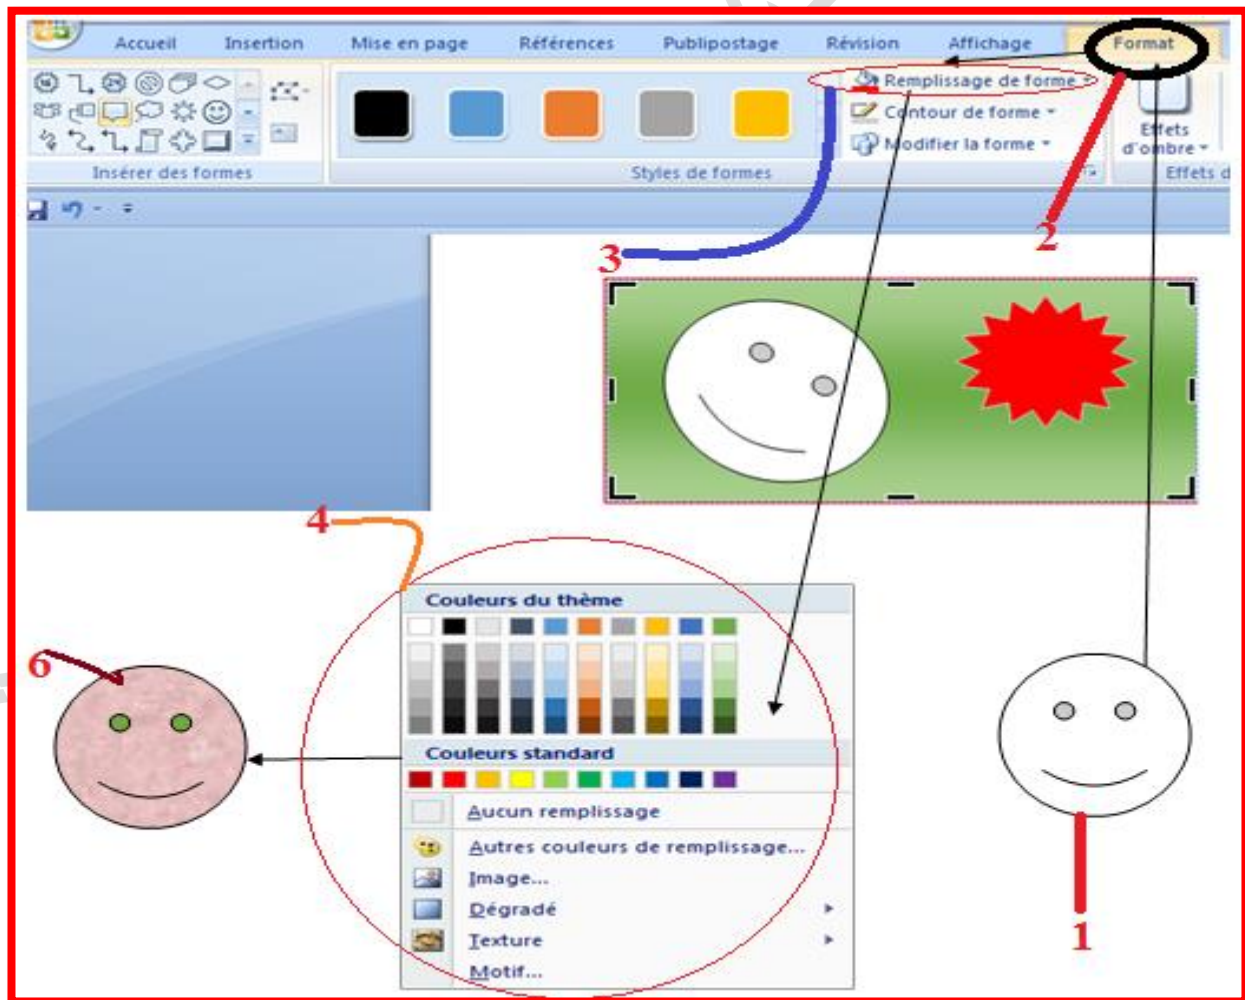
Accueil Insertion Mise en page Références Publipostage Révision Affichage Format

Remplissage de forme
Contour de forme
Modifier la forme

Effets d'ombre

Insérer des formes

Styles de formes

Effets d

3

2

4

6

Couleurs du thème

Couleurs standard

Aucun remplissage
Autres couleurs de remplissage...
Image...
Dégradé
Texture
Motif...

1